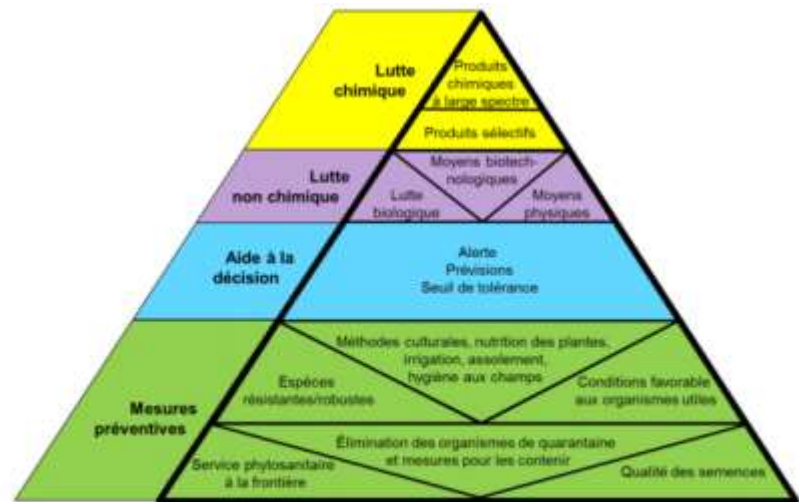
Lutte chimique

Produits chimiques à large spectre

Produits sélectifs

Lutte non chimique

Moyens biotechnologiques

Lutte biologique

Moyens physiques

Aide à la décision

Alerte
Prévisions
Seuil de tolérance

Mesures préventives

Méthodes culturales, nutrition des plantes, irrigation, assolement, hygiène aux champs

Espèces résistantes/robustes

Conditions favorable aux organismes utiles

Élimination des organismes de quarantaine et mesures pour les contenir

Service phytosanitaire à la frontière

Qualité des semences